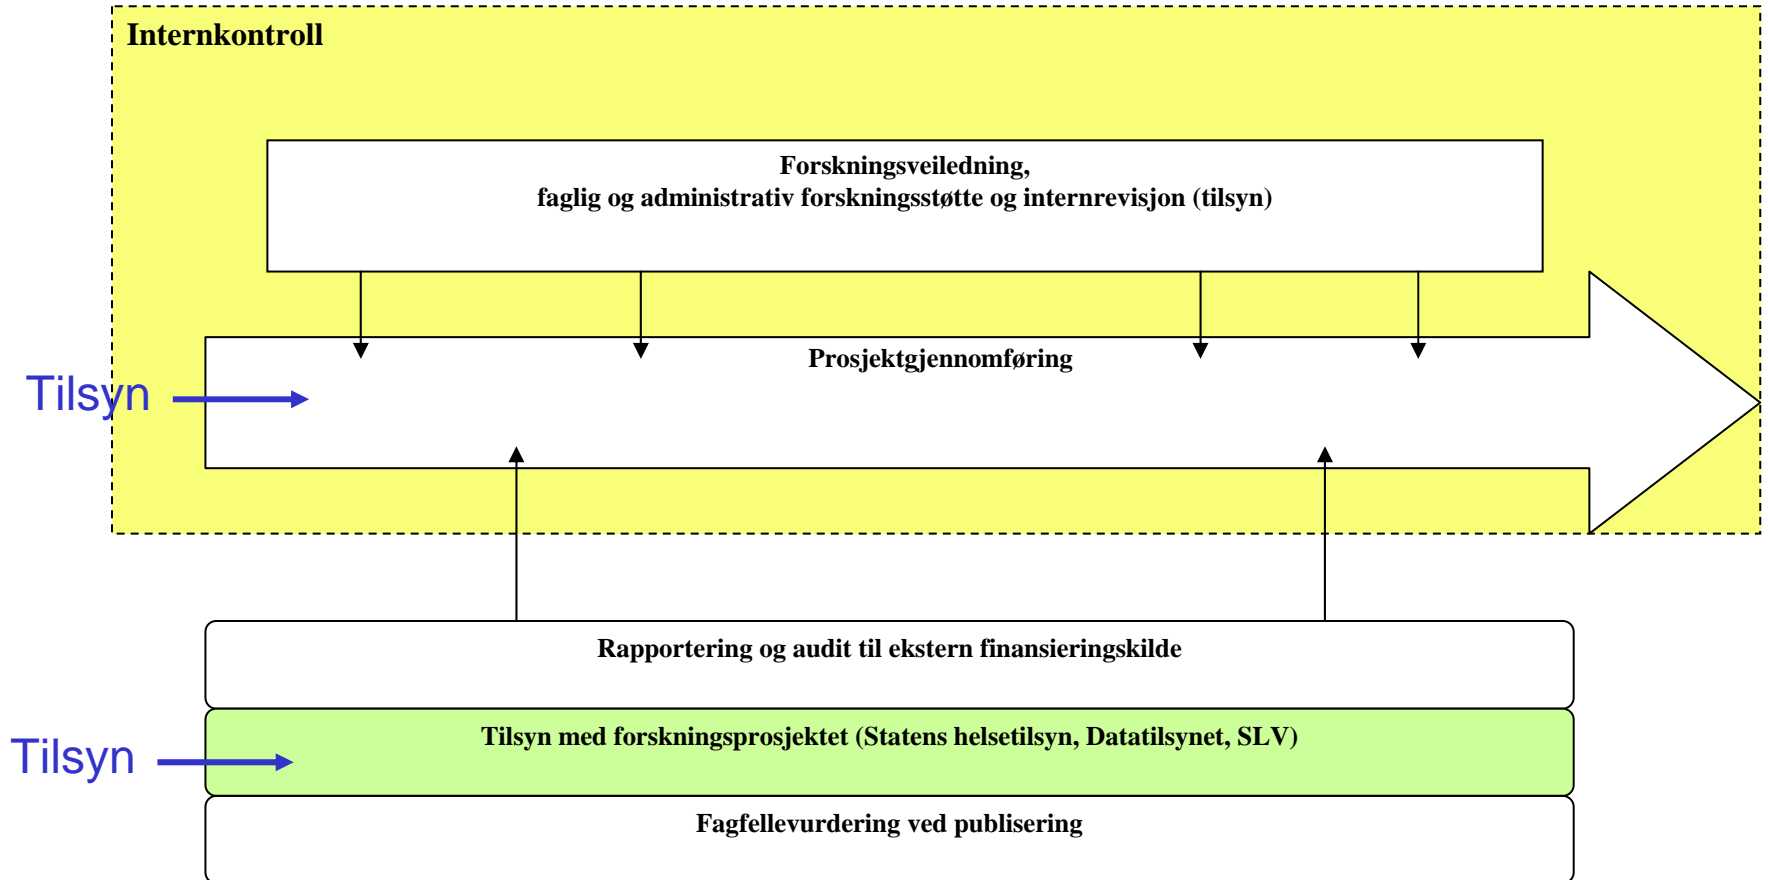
Internkontroll

Forskningsveiledning,
faglig og administrativ forskningsstøtte og internrevisjon (tilsyn)

Prosjektgjennomføring

Tilsyn

Rapportering og audit til ekstern finansieringskilde

Tilsyn med forskningsprosjektet (Statens helsetilsyn, Datatilsynet, SLV)

Tilsyn

Fagfellevurdering ved publisering